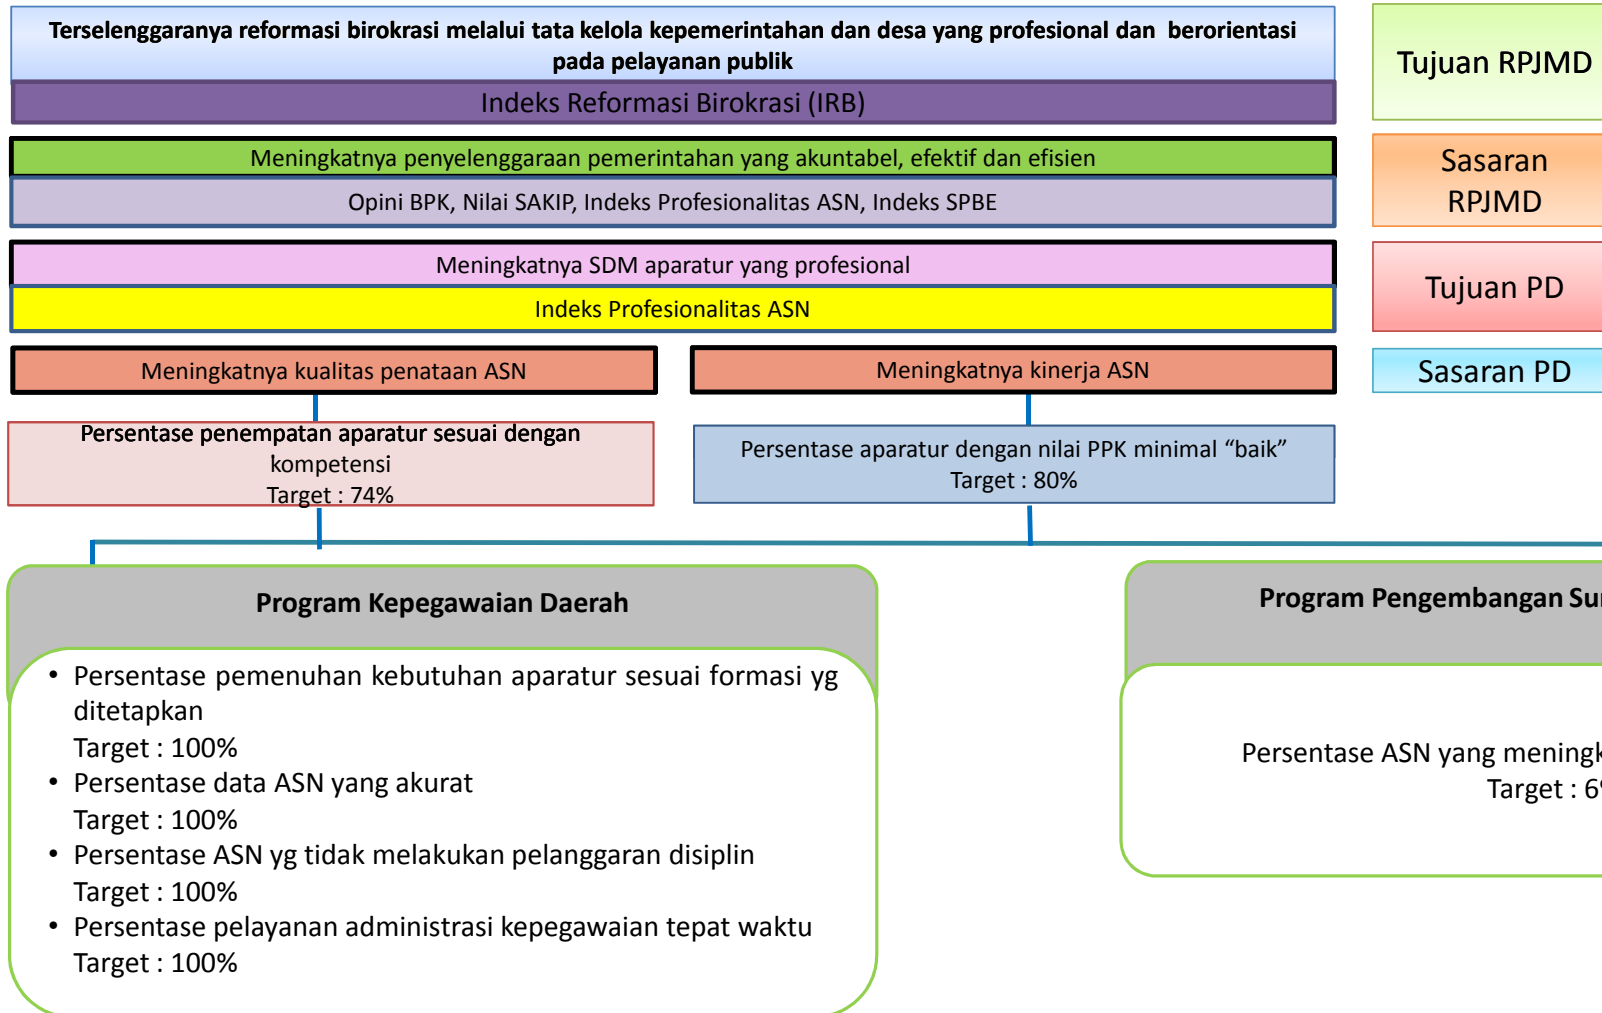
Terselenggaranya reformasi birokrasi melalui tata kelola kepemerintahan dan desa yang profesional dan berorientasi pada pelayanan publik

Indeks Reformasi Birokrasi (IRB)

Tujuan RPJMD

Meningkatnya penyelenggaraan pemerintahan yang akuntabel, efektif dan efisien

Opini BPK, Nilai SAKIP, Indeks Profesionalitas ASN, Indeks SPBE

Sasaran RPJMD

Meningkatnya SDM aparatur yang profesional

Indeks Profesionalitas ASN

Tujuan PD

Meningkatnya kualitas penataan ASN

Meningkatnya kinerja ASN

Sasaran PD

Persentase penempatan aparatur sesuai dengan kompetensi
Target : 74%

Persentase aparatur dengan nilai PPK minimal “baik”
Target : 80%

Program Kepegawaian Daerah

• Persentase pemenuhan kebutuhan aparatur sesuai formasi yg ditetapkan
Target : 100%
• Persentase data ASN yang akurat
Target : 100%
• Persentase ASN yg tidak melakukan pelanggaran disiplin
Target : 100%
• Persentase pelayanan administrasi kepegawaian tepat waktu
Target : 100%

Program Pengembangan Su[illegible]

Persentase ASN yang meningk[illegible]
Target : 6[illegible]